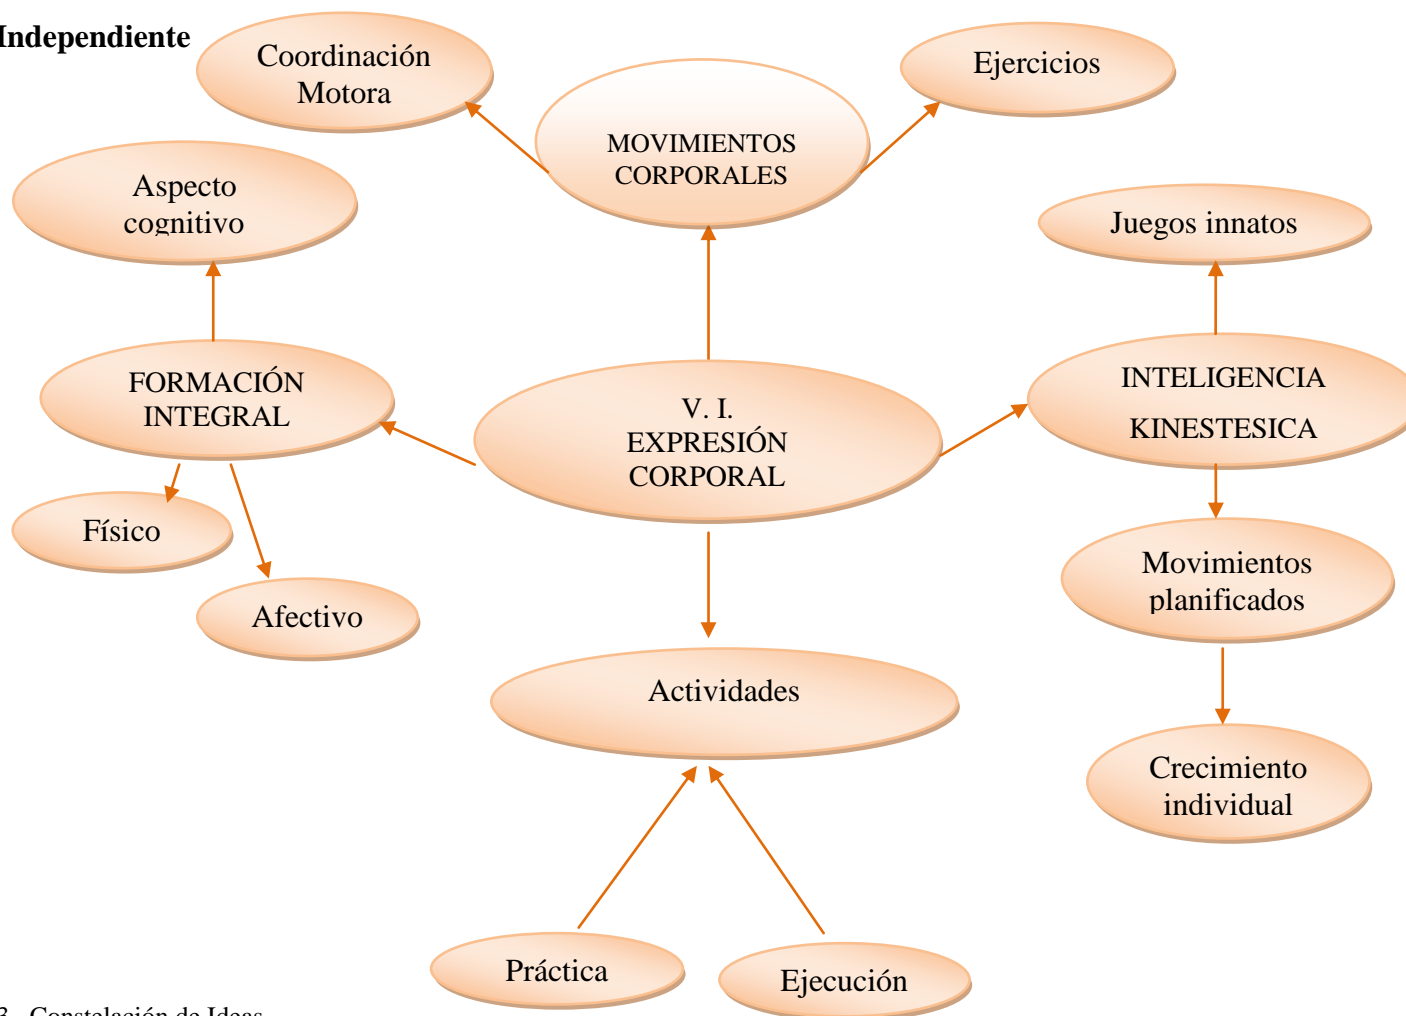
Independiente

Coordinación Motora

MOVIMIENTOS CORPORALES

Ejercicios

Aspecto cognitivo

Juegos innatos

FORMACIÓN INTEGRAL

V. I. EXPRESIÓN CORPORAL

INTELIGENCIA KINESTESICA

Físico

Afectivo

Movimientos planificados

Actividades

Crecimiento individual

Práctica

Ejecución

3. Constelación de Ideas